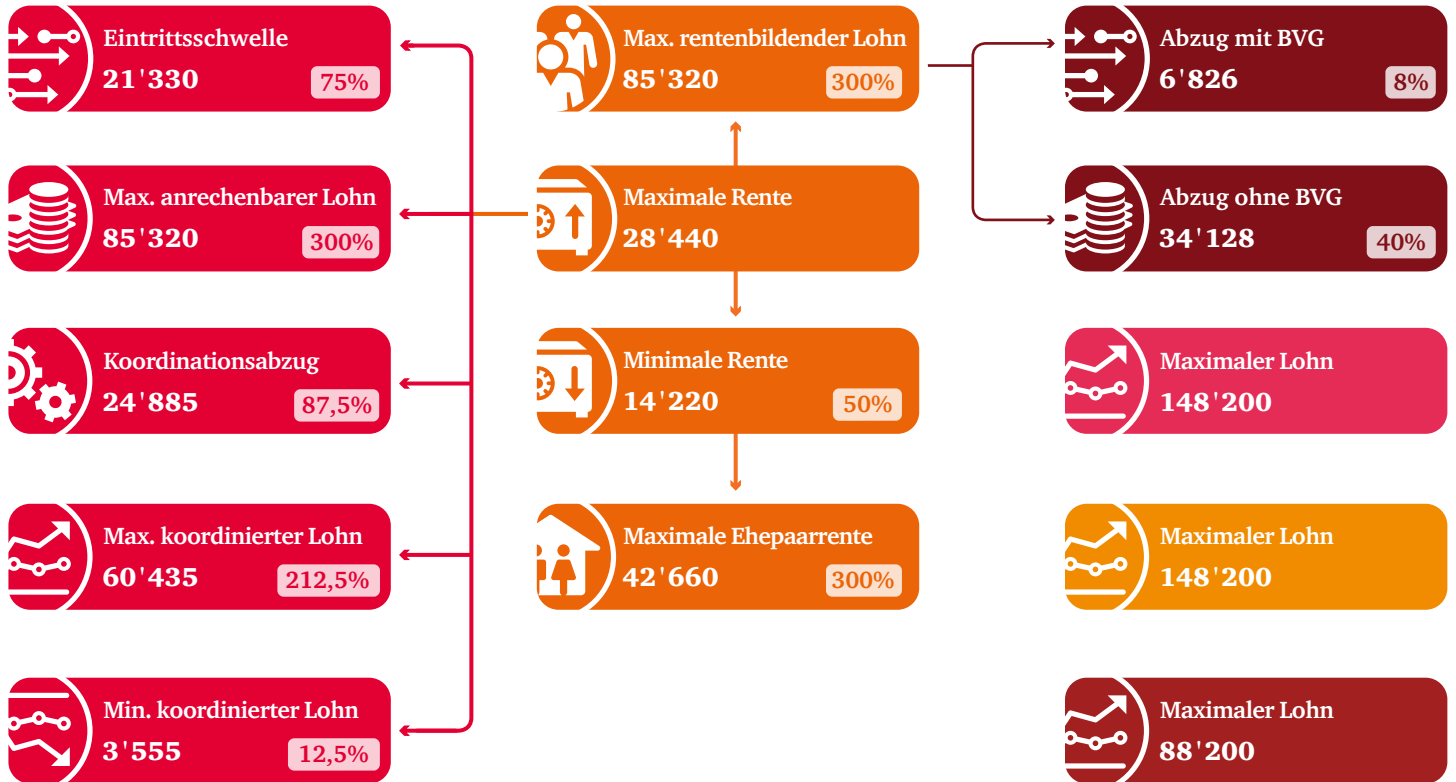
Eintrittsschwelle
21'330
75%

Max. anrechenbarer Lohn
85'320
300%

Koordinationsabzug
24'885
87,5%

Max. koordinierter Lohn
60'435
212,5%

Min. koordinierter Lohn
3'555
12,5%

Max. rentenbildender Lohn
85'320
300%

Maximale Rente
28'440

Minimale Rente
14'220
50%

Maximale Ehepaarrente
42'660
300%

Abzug mit BVG
6'826
8%

Abzug ohne BVG
34'128
40%

Maximaler Lohn
148'200

Maximaler Lohn
148'200

Maximaler Lohn
88'200